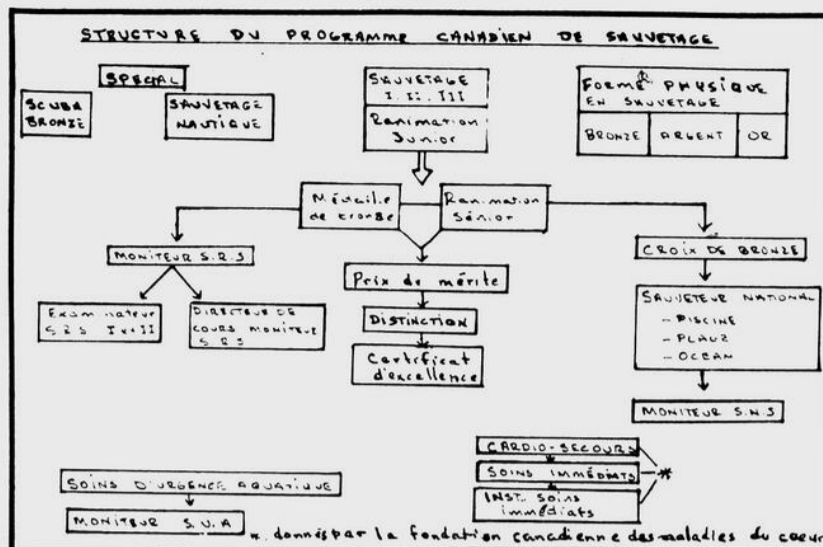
STRUCTURE DU PROGRAMME CANADIEN DE SAUVETAGE

SPECIAL

SCUBA BRONZE

SAUVETAGE NAUTIQUE

SAUVETAGE I. II. III

Ranimation Junior

FORME PHYSIQUE EN SAUVETAGE

BRONZE | ARGENT | OR

Médaille de bronze

Ranimation Sénior

MONITEUR S.R.S

Examinateur S.R.S I et II

DIRECTEUR DE COURS MONITEUR S.R.S

Prix de mérite

DISTINCTION

Certificat d'excellence

CROIX DE BRONZE

SAUVETEUR NATIONAL
- PISCINE
- PLAGE
- OCEAN

MONITEUR S.N.S

CARDIO-SECOURS

SOINS IMMÉDIATS

INST. SOINS IMMÉDIATS

SOINS D'URGENCE AQUATIQUE

MONITEUR S.U.A

* donnés par la fondation canadienne des maladies du coeur